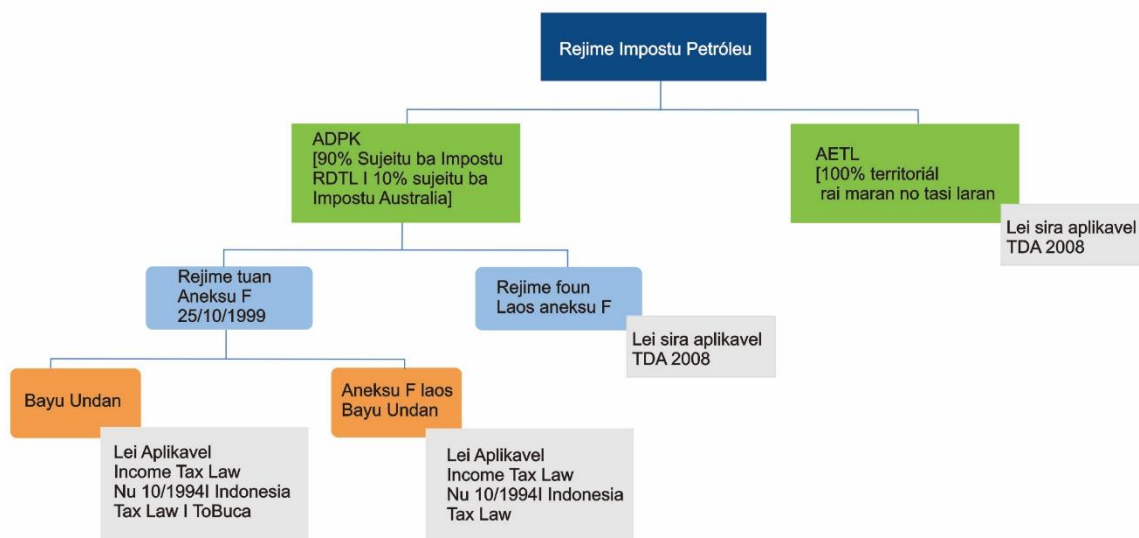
Rejime Impostu Petróleu

ADPK
[90% Sujeitu ba Impostu RDTL I 10% sujeitu ba Impostu Australia]

AETL
[100% territoriál rai maran no tasi laran

Lei sira aplikavel
TDA 2008

Rejime tuan
Aneksu F
25/10/1999

Rejime foun
Laos aneksu F

Lei sira aplikavel
TDA 2008

Bayu Undan

Lei Aplikavel
Income Tax Law
Nu 10/1994I Indonesia
Tax Law I ToBuca

Aneksu F laos
Bayu Undan

Lei Aplikavel
Income Tax Law
Nu 10/1994I Indonesia
Tax Law